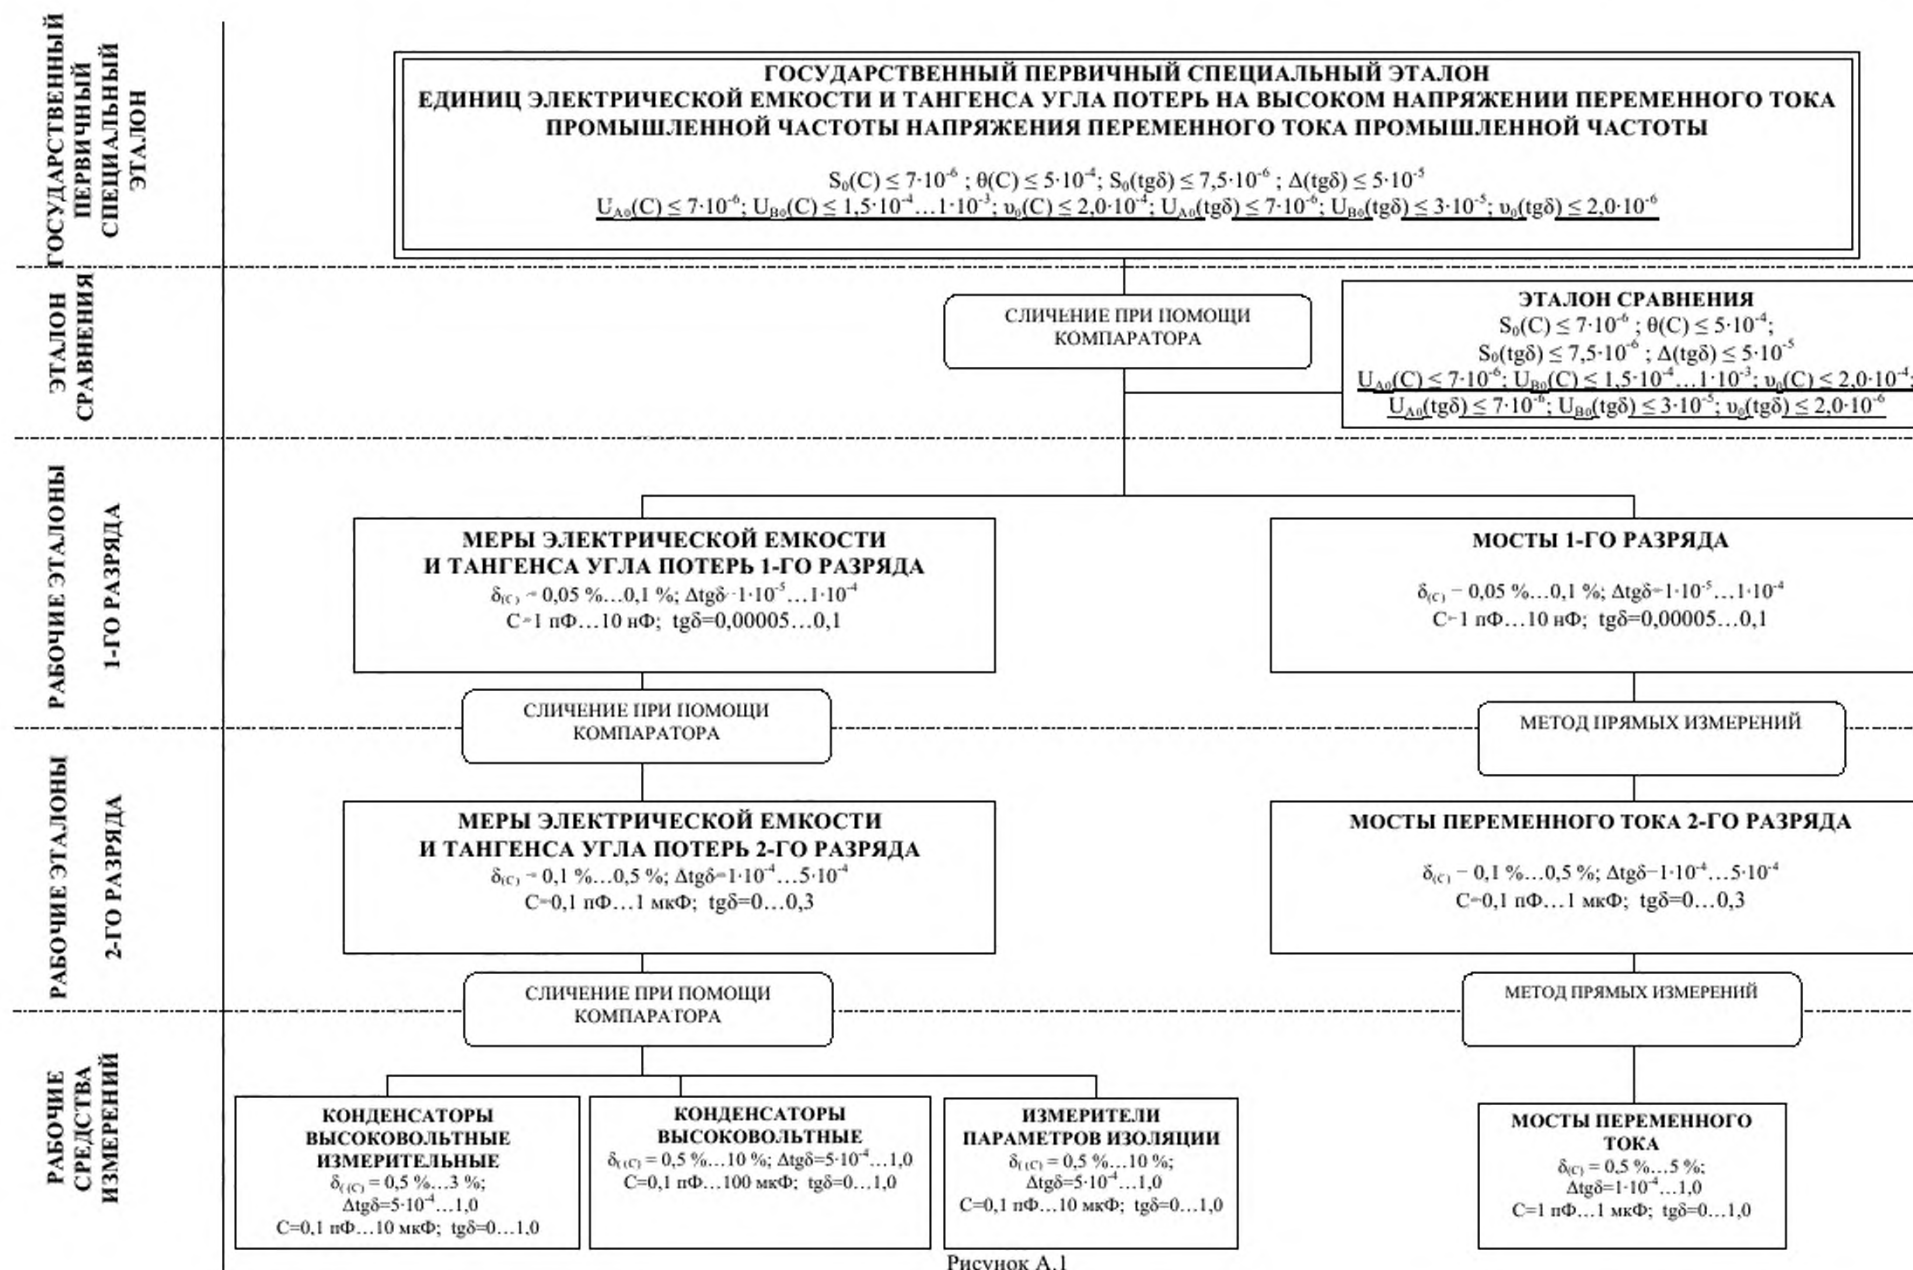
ГОСУДАРСТВЕННЫЙ ПЕРВИЧНЫЙ СПЕЦИАЛЬНЫЙ ЭТАЛОН

ГОСУДАРСТВЕННЫЙ ПЕРВИЧНЫЙ СПЕЦИАЛЬНЫЙ ЭТАЛОН
ЕДИНИЦ ЭЛЕКТРИЧЕСКОЙ ЕМКОСТИ И ТАНГЕНСА УГЛА ПОТЕРЬ НА ВЫСОКОМ НАПРЯЖЕНИИ ПЕРЕМЕННОГО ТОКА ПРОМЫШЛЕННОЙ ЧАСТОТЫ НАПРЯЖЕНИЯ ПЕРЕМЕННОГО ТОКА ПРОМЫШЛЕННОЙ ЧАСТОТЫ

$S_0(C) \leq 7 \cdot 10^{-6}$ ; $\theta(C) \leq 5 \cdot 10^{-4}$; $S_0(tg\delta) \leq 7{,}5 \cdot 10^{-6}$ ; $\Delta(tg\delta) \leq 5 \cdot 10^{-5}$
$U_{A0}(C) \leq 7 \cdot 10^{-6}$; $U_{B0}(C) \leq 1{,}5 \cdot 10^{-4} \ldots 1 \cdot 10^{-3}$; $\upsilon_0(C) \leq 2{,}0 \cdot 10^{-4}$; $U_{A0}(tg\delta) \leq 7 \cdot 10^{-6}$; $U_{B0}(tg\delta) \leq 3 \cdot 10^{-5}$; $\upsilon_0(tg\delta) \leq 2{,}0 \cdot 10^{-6}$

ЭТАЛОН СРАВНЕНИЯ

СЛИЧЕНИЕ ПРИ ПОМОЩИ КОМПАРАТОРА

ЭТАЛОН СРАВНЕНИЯ
$S_0(C) \leq 7 \cdot 10^{-6}$ ; $\theta(C) \leq 5 \cdot 10^{-4}$;
$S_0(tg\delta) \leq 7{,}5 \cdot 10^{-6}$ ; $\Delta(tg\delta) \leq 5 \cdot 10^{-5}$
$U_{A0}(C) \leq 7 \cdot 10^{-6}$; $U_{B0}(C) \leq 1{,}5 \cdot 10^{-4} \ldots 1 \cdot 10^{-3}$; $\upsilon_0(C) \leq 2{,}0 \cdot 10^{-4}$;
$U_{A0}(tg\delta) \leq 7 \cdot 10^{-6}$; $U_{B0}(tg\delta) \leq 3 \cdot 10^{-5}$; $\upsilon_0(tg\delta) \leq 2{,}0 \cdot 10^{-6}$

РАБОЧИЕ ЭТАЛОНЫ 1-ГО РАЗРЯДА

МЕРЫ ЭЛЕКТРИЧЕСКОЙ ЕМКОСТИ И ТАНГЕНСА УГЛА ПОТЕРЬ 1-ГО РАЗРЯДА
$\delta_{(C)}$ = 0,05 %…0,1 %; $\Delta tg\delta = 1 \cdot 10^{-5} \ldots 1 \cdot 10^{-4}$
С=1 пФ…10 нФ; tgδ=0,00005…0,1

МОСТЫ 1-ГО РАЗРЯДА
$\delta_{(C)}$ = 0,05 %…0,1 %; $\Delta tg\delta = 1 \cdot 10^{-5} \ldots 1 \cdot 10^{-4}$
С=1 пФ…10 нФ; tgδ=0,00005…0,1

СЛИЧЕНИЕ ПРИ ПОМОЩИ КОМПАРАТОРА

МЕТОД ПРЯМЫХ ИЗМЕРЕНИЙ

РАБОЧИЕ ЭТАЛОНЫ 2-ГО РАЗРЯДА

МЕРЫ ЭЛЕКТРИЧЕСКОЙ ЕМКОСТИ И ТАНГЕНСА УГЛА ПОТЕРЬ 2-ГО РАЗРЯДА
$\delta_{(C)}$ = 0,1 %…0,5 %; $\Delta tg\delta = 1 \cdot 10^{-4} \ldots 5 \cdot 10^{-4}$
С=0,1 пФ…1 мкФ; tgδ=0…0,3

МОСТЫ ПЕРЕМЕННОГО ТОКА 2-ГО РАЗРЯДА
$\delta_{(C)}$ = 0,1 %…0,5 %; $\Delta tg\delta = 1 \cdot 10^{-4} \ldots 5 \cdot 10^{-4}$
С=0,1 пФ…1 мкФ; tgδ=0…0,3

СЛИЧЕНИЕ ПРИ ПОМОЩИ КОМПАРАТОРА

МЕТОД ПРЯМЫХ ИЗМЕРЕНИЙ

РАБОЧИЕ СРЕДСТВА ИЗМЕРЕНИЙ

КОНДЕНСАТОРЫ ВЫСОКОВОЛЬТНЫЕ ИЗМЕРИТЕЛЬНЫЕ
$\delta_{(C)}$ = 0,5 %…3 %;
$\Delta tg\delta = 5 \cdot 10^{-4} \ldots 1{,}0$
С=0,1 пФ…10 мкФ; tgδ=0…1,0

КОНДЕНСАТОРЫ ВЫСОКОВОЛЬТНЫЕ
$\delta_{(C)}$ = 0,5 %…10 %; $\Delta tg\delta = 5 \cdot 10^{-4} \ldots 1{,}0$
С=0,1 пФ…100 мкФ; tgδ=0…1,0

ИЗМЕРИТЕЛИ ПАРАМЕТРОВ ИЗОЛЯЦИИ
$\delta_{(C)}$ = 0,5 %…10 %;
$\Delta tg\delta = 5 \cdot 10^{-4} \ldots 1{,}0$
С=0,1 пФ…10 мкФ; tgδ=0…1,0

МОСТЫ ПЕРЕМЕННОГО ТОКА
$\delta_{(C)}$ = 0,5 %…5 %;
$\Delta tg\delta = 1 \cdot 10^{-4} \ldots 1{,}0$
С=1 пФ…1 мкФ; tgδ=0…1,0

Рисунок А.1